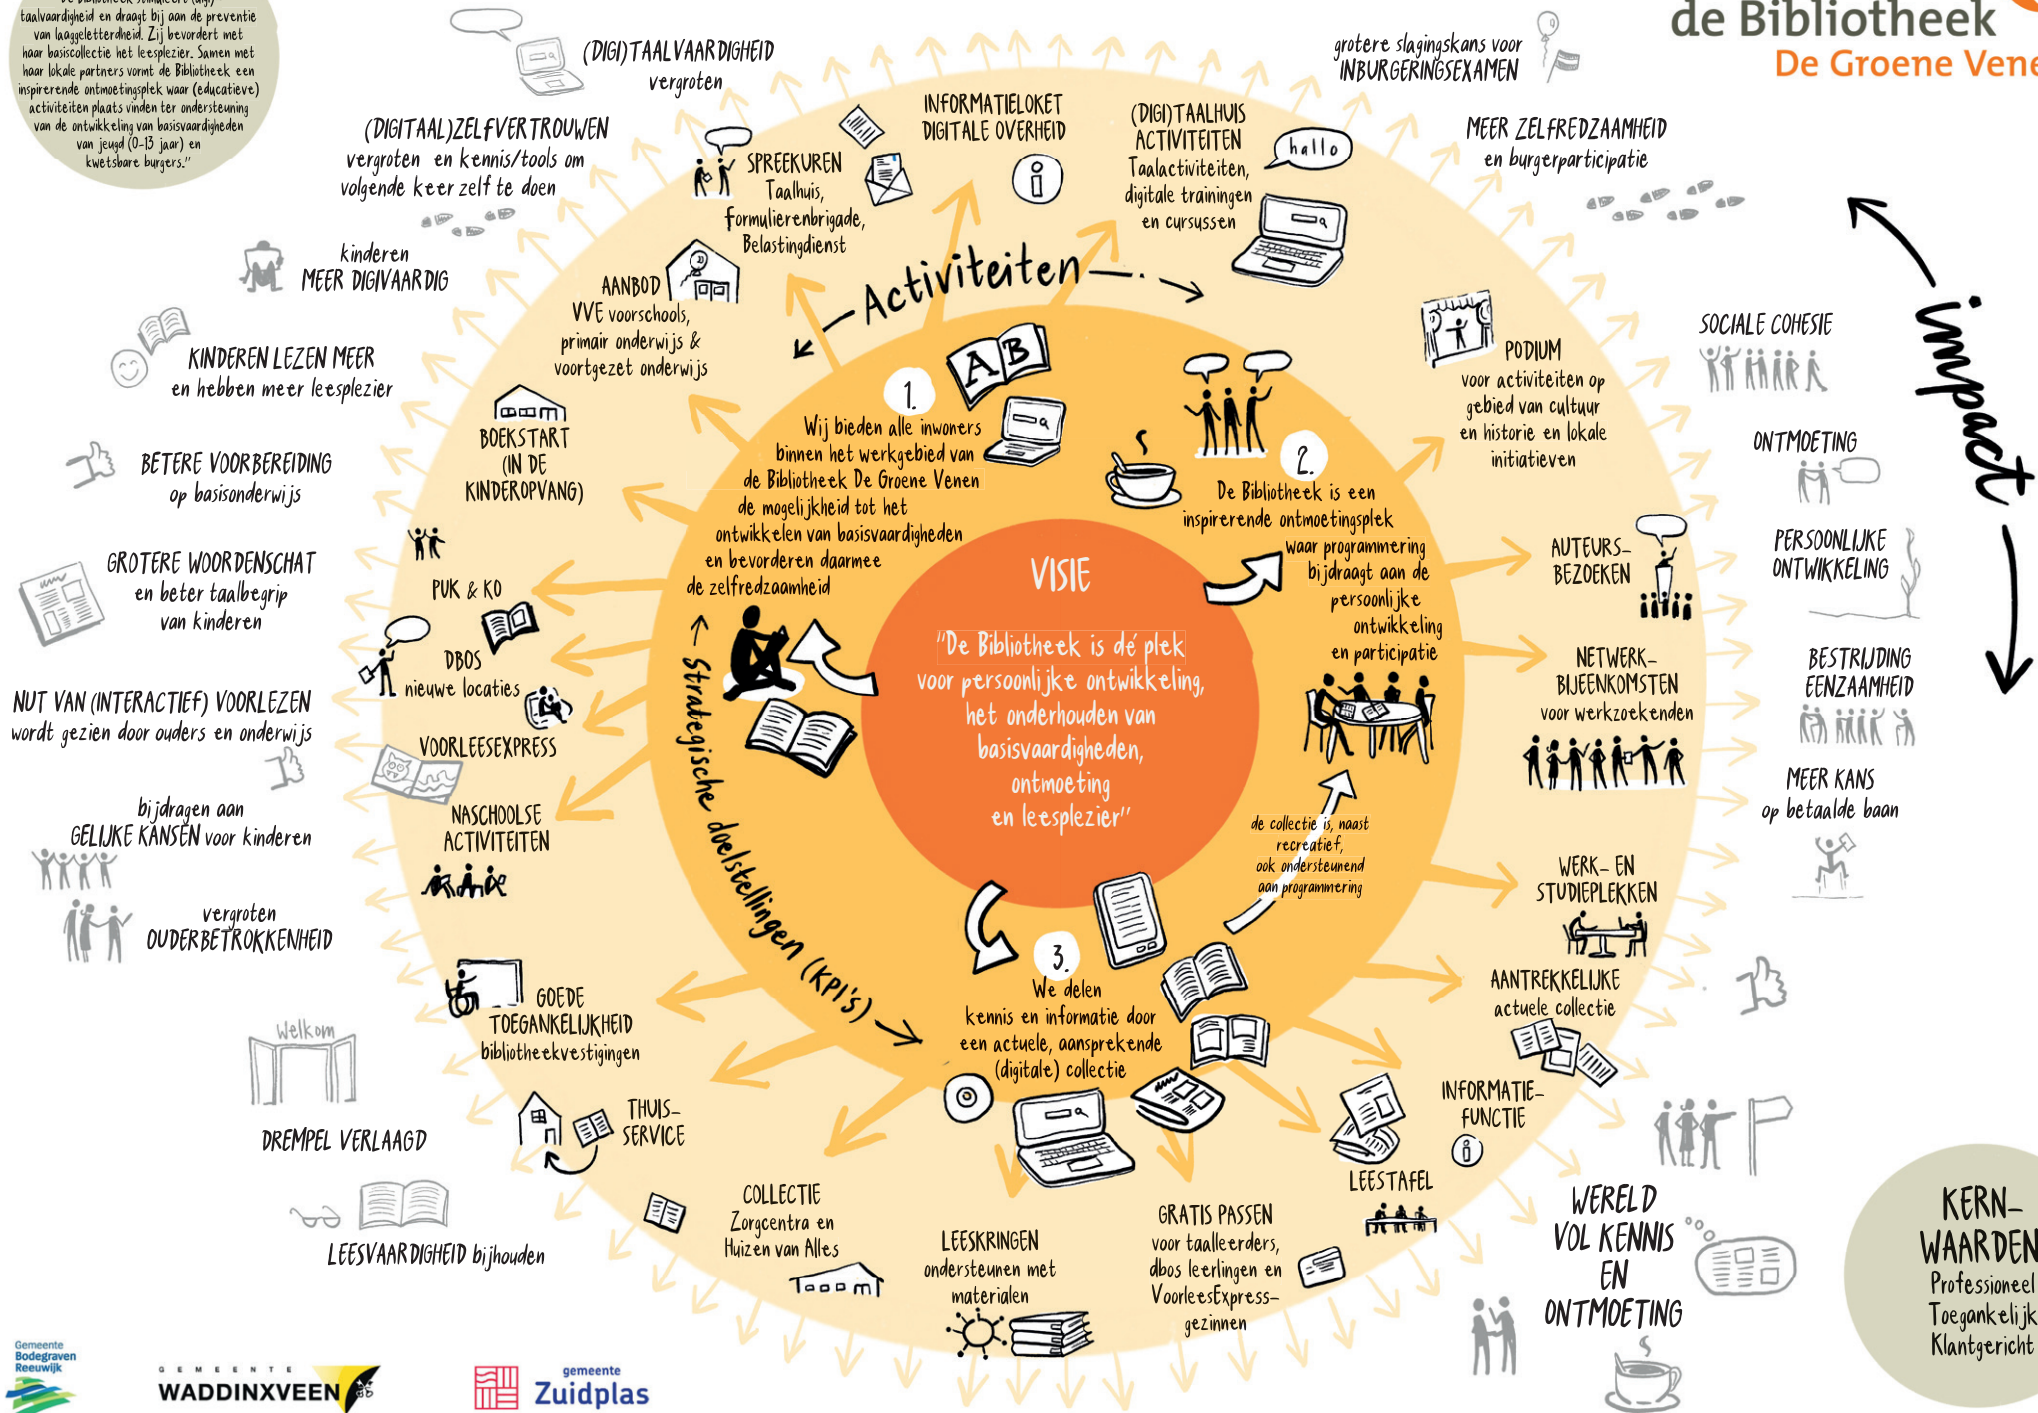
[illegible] taalvaardigheid en draagt bij aan de preventie van laaggeletterdheid. Zij bevordert met haar basiscollectie het leesplezier. Samen met haar lokale partners vormt de Bibliotheek een inspirerende ontmoetingsplek waar (educatieve) activiteiten plaats vinden ter ondersteuning van de ontwikkeling van basisvaardigheden van jeugd (0-13 jaar) en kwetsbare burgers."

de Bibliotheek
De Groene Vene

(DIGI)TAALVAARDIGHEID vergroten

grotere slagingskans voor INBURGERINGSEXAMEN

MEER ZELFREDZAAMHEID en burgerparticipatie

(DIGITAAL)ZELFVERTROUWEN vergroten en kennis/tools om volgende keer zelf te doen

SPREEKUREN Taalhuis, Formulierenbrigade, Belastingdienst

INFORMATIELOKET DIGITALE OVERHEID

(DIGI)TAALHUIS ACTIVITEITEN Taalactiviteiten, digitale trainingen en cursussen

hallo

kinderen MEER DIGIVAARDIG

Activiteiten

impact

AANBOD VVE voorschools, primair onderwijs & voortgezet onderwijs

KINDEREN LEZEN MEER en hebben meer leesplezier

BOEKSTART (IN DE KINDEROPVANG)

1. Wij bieden alle inwoners binnen het werkgebied van de Bibliotheek De Groene Venen de mogelijkheid tot het ontwikkelen van basisvaardigheden en bevorderen daarmee de zelfredzaamheid

2. De Bibliotheek is een inspirerende ontmoetingsplek waar programmering bijdraagt aan de persoonlijke ontwikkeling en participatie

PODIUM voor activiteiten op gebied van cultuur en historie en lokale initiatieven

SOCIALE COHESIE

ONTMOETING

BETERE VOORBEREIDING op basisonderwijs

GROTERE WOORDENSCHAT en beter taalbegrip van kinderen

PUK & KO

VISIE

"De Bibliotheek is dé plek voor persoonlijke ontwikkeling, het onderhouden van basisvaardigheden, ontmoeting en leesplezier"

AUTEURSBEZOEKEN

PERSOONLIJKE ONTWIKKELING

DBOS nieuwe locaties

NUT VAN (INTERACTIEF) VOORLEZEN wordt gezien door ouders en onderwijs

VOORLEESEXPRESS

NETWERKBIJEENKOMSTEN voor werkzoekenden

BESTRIJDING EENZAAMHEID

MEER KANS op betaalde baan

Strategische doelstellingen (KPI's)

bijdragen aan GELIJKE KANSEN voor kinderen

NASCHOOLSE ACTIVITEITEN

de collectie is, naast recreatief, ook ondersteunend aan programmering

vergroten OUDERBETROKKENHEID

WERK- EN STUDIEPLEKKEN

3. We delen kennis en informatie door een actuele, aansprekende (digitale) collectie

GOEDE TOEGANKELIJKHEID bibliotheekvestigingen

AANTREKKELIJKE actuele collectie

Welkom

DREMPEL VERLAAGD

THUISSERVICE

INFORMATIEFUNCTIE

LEESTAFEL

COLLECTIE Zorgcentra en Huizen van Alles

LEESKRINGEN ondersteunen met materialen

GRATIS PASSEN voor taalleerders, dbos leerlingen en VoorleesExpress-gezinnen

WERELD VOL KENNIS EN ONTMOETING

LEESVAARDIGHEID bijhouden

KERNWAARDEN Professioneel Toegankelijk Klantgericht

Gemeente Bodegraven Reeuwijk

GEMEENTE WADDINXVEEN

gemeente Zuidplas